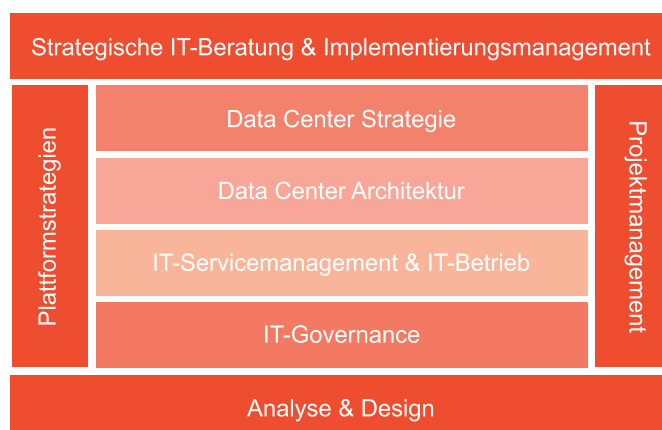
Strategische IT-Beratung & Implementierungsmanagement

Plattformstrategien

Data Center Strategie

Data Center Architektur

IT-Servicemanagement & IT-Betrieb

IT-Governance

Projektmanagement

Analyse & Design